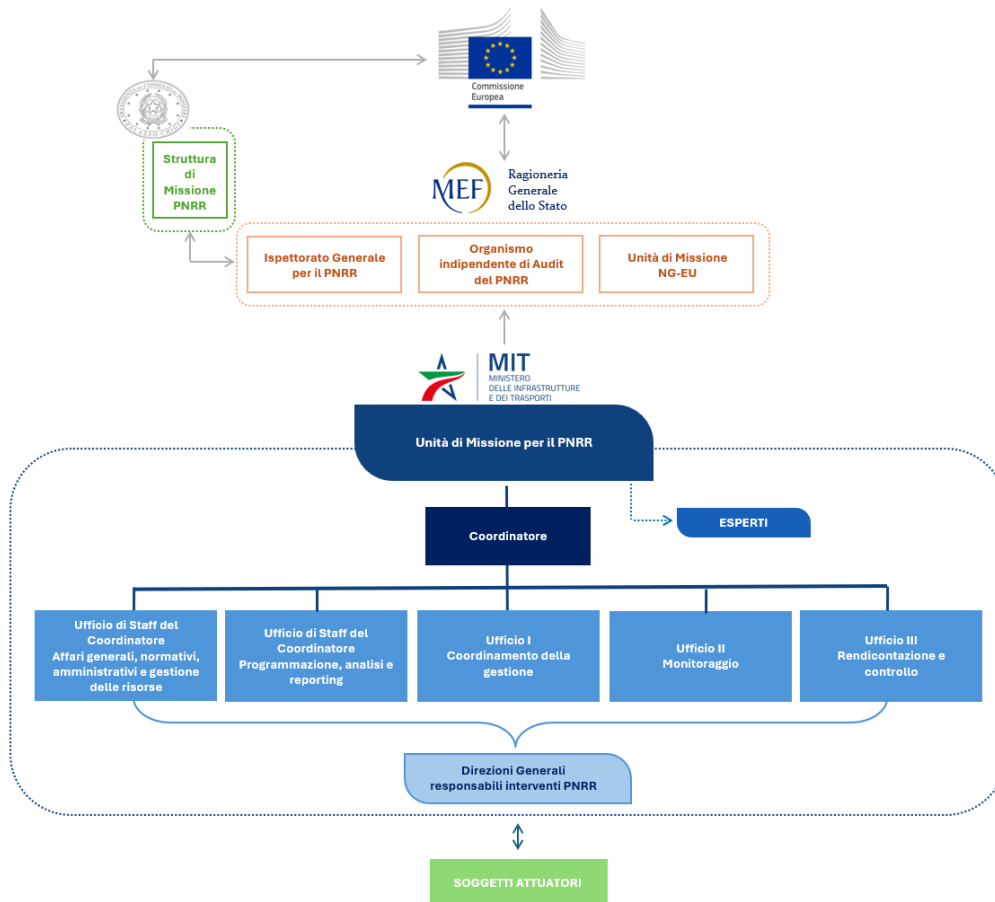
Commissione Europea

PRESIDENZA DEL CONSIGLIO DEI MINISTRI
PALAZZO CHIGI

Struttura di Missione PNRR

MEF Ragioneria Generale dello Stato

Ispettorato Generale per il PNRR

Organismo indipendente di Audit del PNRR

Unità di Missione NG-EU

MIT MINISTERO DELLE INFRASTRUTTURE E DEI TRASPORTI

Unità di Missione per il PNRR

Coordinatore

ESPERTI

Ufficio di Staff del Coordinatore Affari generali, normativi, amministrativi e gestione delle risorse

Ufficio di Staff del Coordinatore Programmazione, analisi e reporting

Ufficio I Coordinamento della gestione

Ufficio II Monitoraggio

Ufficio III Rendicontazione e controllo

Direzioni Generali responsabili interventi PNRR

SOGGETTI ATTUATORI